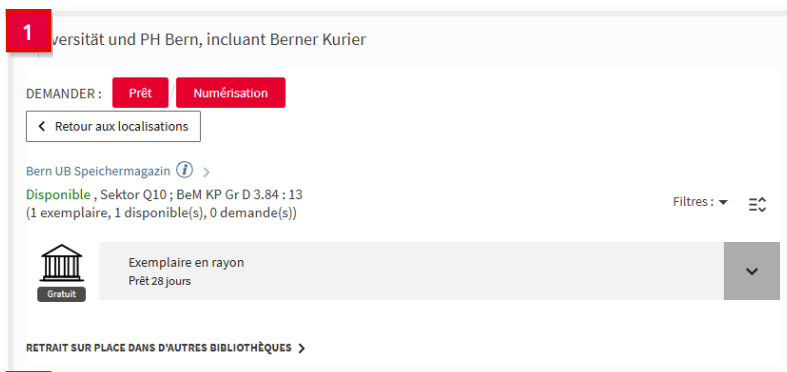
1

versität und PH Bern, incluant Berner Kurier

DEMANDER : Prêt Numérisation

Retour aux localisations

Bern UB Speichermagazin

Disponible , Sektor Q10 ; BeM KP Gr D 3.84 : 13
(1 exemplaire, 1 disponible(s), 0 demande(s))

Filtres :

Gratuit

Exemplaire en rayon
Prêt 28 jours

RETRAIT SUR PLACE DANS D'AUTRES BIBLIOTHÈQUES